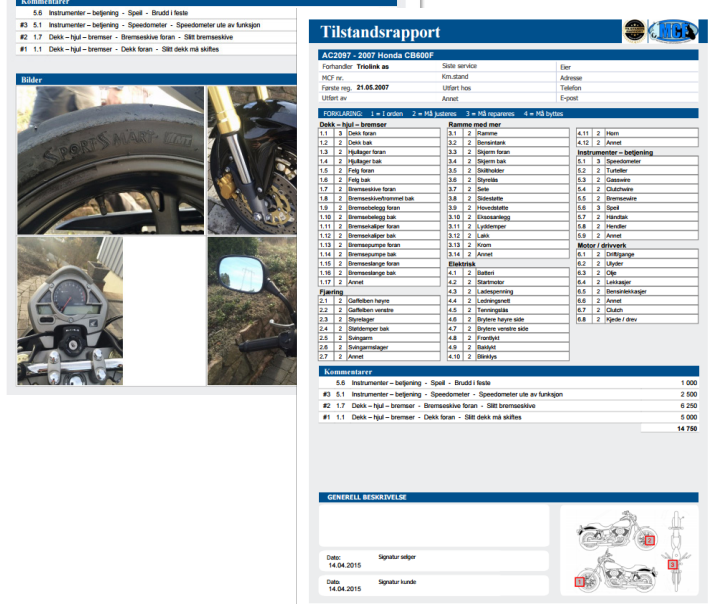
Kommentarer
5.6 Instrumenter – betjening - Speil - Brudd i feste
#3 5.1 Instrumenter – betjening - Speedometer - Speedometer ute av funksjon
#2 1.7 Dekk – hjul – bremser - Bremseskive foran - Slitt bremseskive
#1 1.1 Dekk – hjul – bremser - Dekk foran - Slitt dekk må skiftes

Bilder

SPORTSMART

Tilstandsrapport

MC

AC2097 - 2007 Honda CB600F

| Forhandler | Triolink as | Siste service | | Eier | |
|---|---|---|---|---|---|
| MCF nr. | | Km.stand | | Adresse | |
| Første reg. | 21.05.2007 | Utført hos | | Telefon | |
| Utført av | | Annet | | E-post | |

FORKLARING: 1 = I orden 2 = Må justeres 3 = Må repareres 4 = Må byttes

| Dekk – hjul – bremser | | | Ramme med mer | | | | | |
|---|---|---|---|---|---|---|---|---|
| 1.1 | 3 | Dekk foran | 3.1 | 2 | Ramme | 4.11 | 2 | Horn |
| 1.2 | 2 | Dekk bak | 3.2 | 2 | Bensintank | 4.12 | 2 | Annet |
| 1.3 | 2 | Hjullager foran | 3.3 | 2 | Skjerm foran | | | Instrumenter – betjening |
| 1.4 | 2 | Hjullager bak | 3.4 | 2 | Skjerm bak | 5.1 | 3 | Speedometer |
| 1.5 | 2 | Felg foran | 3.5 | 2 | Skiltholder | 5.2 | 2 | Turteller |
| 1.6 | 2 | Felg bak | 3.6 | 2 | Styrelås | 5.3 | 2 | Gasswire |
| 1.7 | 2 | Bremseskive foran | 3.7 | 2 | Sete | 5.4 | 2 | Clutchwire |
| 1.8 | 2 | Bremseskive/trommel bak | 3.8 | 2 | Sidestøtte | 5.5 | 2 | Bremsewire |
| 1.9 | 2 | Bremsebelegg foran | 3.9 | 2 | Hovedstøtte | 5.6 | 3 | Speil |
| 1.10 | 2 | Bremsebelegg bak | 3.10 | 2 | Eksosanlegg | 5.7 | 2 | Håndtak |
| 1.11 | 2 | Bremsekaliper foran | 3.11 | 2 | Lyddemper | 5.8 | 2 | Hendler |
| 1.12 | 2 | Bremsekaliper bak | 3.12 | 2 | Lakk | 5.9 | 2 | Annet |
| 1.13 | 2 | Bremsepumpe foran | 3.13 | 2 | Krom | | | Motor / drivverk |
| 1.14 | 2 | Bremsepumpe bak | 3.14 | 2 | Annet | 6.1 | 2 | Driftsgange |
| 1.15 | 2 | Bremseslange foran | | | Elektrisk | 6.2 | 2 | Ulyder |
| 1.16 | 2 | Bremseslange bak | 4.1 | 2 | Batteri | 6.3 | 2 | Olje |
| 1.17 | 2 | Annet | 4.2 | 2 | Startmotor | 6.4 | 2 | Lekkasjer |
| | | Fjæring | 4.3 | 2 | Ladespenning | 6.5 | 2 | Bensinlekkasjer |
| 2.1 | 2 | Gaffelben høyre | 4.4 | 2 | Ledningsnett | 6.6 | 2 | Annet |
| 2.2 | 2 | Gaffelben venstre | 4.5 | 2 | Tenningslås | 6.7 | 2 | Clutch |
| 2.3 | 2 | Styrelager | 4.6 | 2 | Brytere høyre side | 6.8 | 2 | Kjede / drev |
| 2.4 | 2 | Støtdemper bak | 4.7 | 2 | Brytere venstre side | | | |
| 2.5 | 2 | Svingarm | 4.8 | 2 | Frontlykt | | | |
| 2.6 | 2 | Svingarmslager | 4.9 | 2 | Baklykt | | | |
| 2.7 | 2 | Annet | 4.10 | 2 | Blinklys | | | |

Kommentarer
5.6 Instrumenter – betjening - Speil - Brudd i feste 1 000
#3 5.1 Instrumenter – betjening - Speedometer - Speedometer ute av funksjon 2 500
#2 1.7 Dekk – hjul – bremser - Bremseskive foran - Slitt bremseskive 6 250
#1 1.1 Dekk – hjul – bremser - Dekk foran - Slitt dekk må skiftes 5 000
14 750

GENERELL BESKRIVELSE

Dato: 14.04.2015 Signatur selger
Dato: 14.04.2015 Signatur kunde

2 1 3